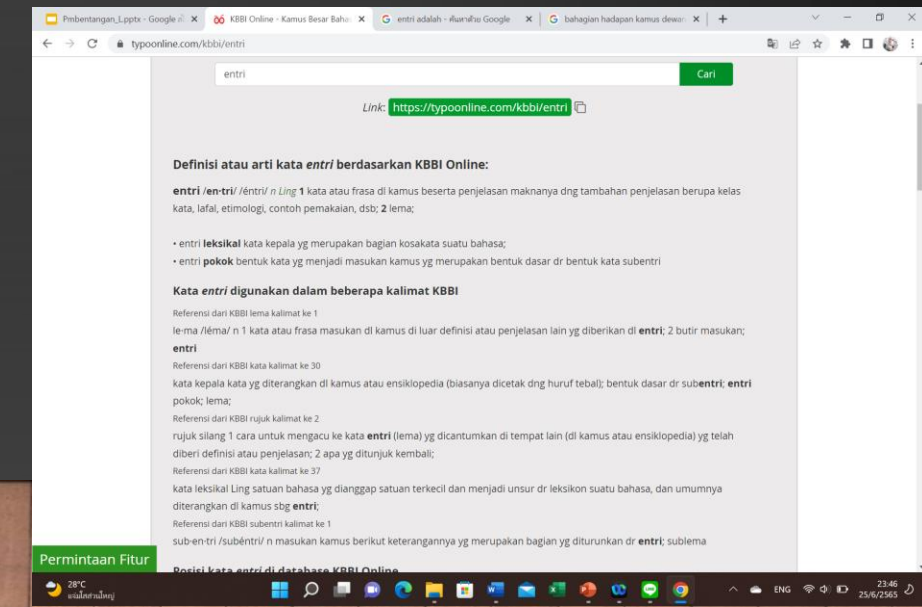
Pmbentangan_I.pptx - Google ✕ | KBBI Online - Kamus Besar Baha ✕ | G entri adalah - ค้นหาด้วย Google ✕ | G bahagian hadapan kamus dewan ✕ | +

typoonline.com/kbbi/entri

entri

Cari

Link: https://typoonline.com/kbbi/entri

Definisi atau arti kata *entri* berdasarkan KBBI Online:

**entri** /en·tri/ /éntri/ *n Ling* **1** kata atau frasa dl kamus beserta penjelasan maknanya dng tambahan penjelasan berupa kelas kata, lafal, etimologi, contoh pemakaian, dsb; **2** lema;

• entri **leksikal** kata kepala yg merupakan bagian kosakata suatu bahasa;
• entri **pokok** bentuk kata yg menjadi masukan kamus yg merupakan bentuk dasar dr bentuk kata subentri

Kata *entri* digunakan dalam beberapa kalimat KBBI

Referensi dari KBBI lema kalimat ke 1
le·ma /léma/ n 1 kata atau frasa masukan dl kamus di luar definisi atau penjelasan lain yg diberikan dl **entri**; 2 butir masukan; **entri**

Referensi dari KBBI kata kalimat ke 30
kata kepala kata yg diterangkan dl kamus atau ensiklopedia (biasanya dicetak dng huruf tebal); bentuk dasar dr sub**entri**; **entri** pokok; lema;

Referensi dari KBBI rujuk kalimat ke 2
rujuk silang 1 cara untuk mengacu ke kata **entri** (lema) yg dicantumkan di tempat lain (dl kamus atau ensiklopedia) yg telah diberi definisi atau penjelasan; 2 apa yg ditunjuk kembali;

Referensi dari KBBI kata kalimat ke 37
kata leksikal Ling satuan bahasa yg dianggap satuan terkecil dan menjadi unsur dr leksikon suatu bahasa, dan umumnya diterangkan dl kamus sbg **entri**;

Referensi dari KBBI subentri kalimat ke 1
sub·en·tri /subéntri/ n masukan kamus berikut keterangannya yg merupakan bagian yg diturunkan dr **entri**; sublema

Permintaan Fitur

Posisi kata *entri* di database KBBI Online

28°C
ฝนไม่สม่ำเสมอ

ENG
23:46
25/6/2565